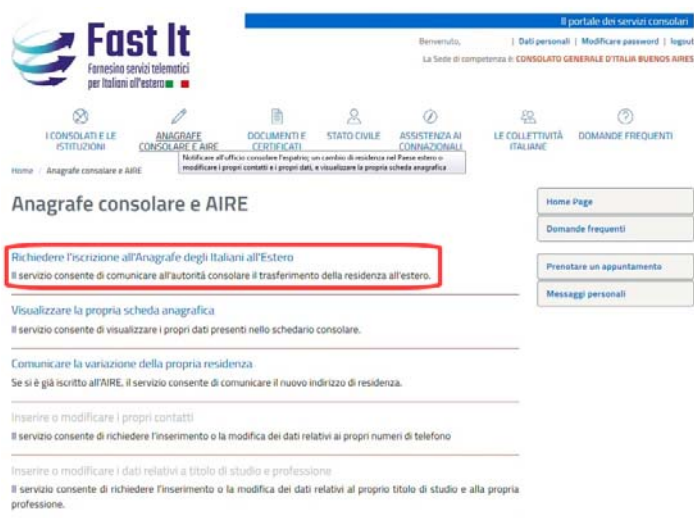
Fast It
Farnesina servizi telematici per Italiani all'estero

Il portale dei servizi consolari

Benvenuto, | Dati personali | Modificare password | logout

La Sede di competenza è: CONSOLATO GENERALE D'ITALIA BUENOS AIRES

I CONSOLATI E LE ISTITUZIONI
ANAGRAFE CONSOLARE E AIRE
DOCUMENTI E CERTIFICATI
STATO CIVILE
ASSISTENZA AI CONNAZIONALI
LE COLLETTIVITÀ ITALIANE
DOMANDE FREQUENTI

Notificare all'ufficio consolare l'espatrio; un cambio di residenza nel Paese estero o modificare i propri contatti e i propri dati, e visualizzare la propria scheda anagrafica

Home / Anagrafe consolare e AIRE

Anagrafe consolare e AIRE

Richiedere l'iscrizione all'Anagrafe degli Italiani all'Estero
Il servizio consente di comunicare all'autorità consolare il trasferimento della residenza all'estero.

Visualizzare la propria scheda anagrafica
Il servizio consente di visualizzare i propri dati presenti nello schedario consolare.

Comunicare la variazione della propria residenza
Se si è già iscritto all'AIRE, il servizio consente di comunicare il nuovo indirizzo di residenza.

Inserire o modificare i propri contatti
Il servizio consente di richiedere l'inserimento o la modifica dei dati relativi ai propri numeri di telefono

Inserire o modificare i dati relativi a titolo di studio e professione
Il servizio consente di richiedere l'inserimento o la modifica dei dati relativi al proprio titolo di studio e alla propria professione.

Home Page
Domande frequenti
Prenotare un appuntamento
Messaggi personali